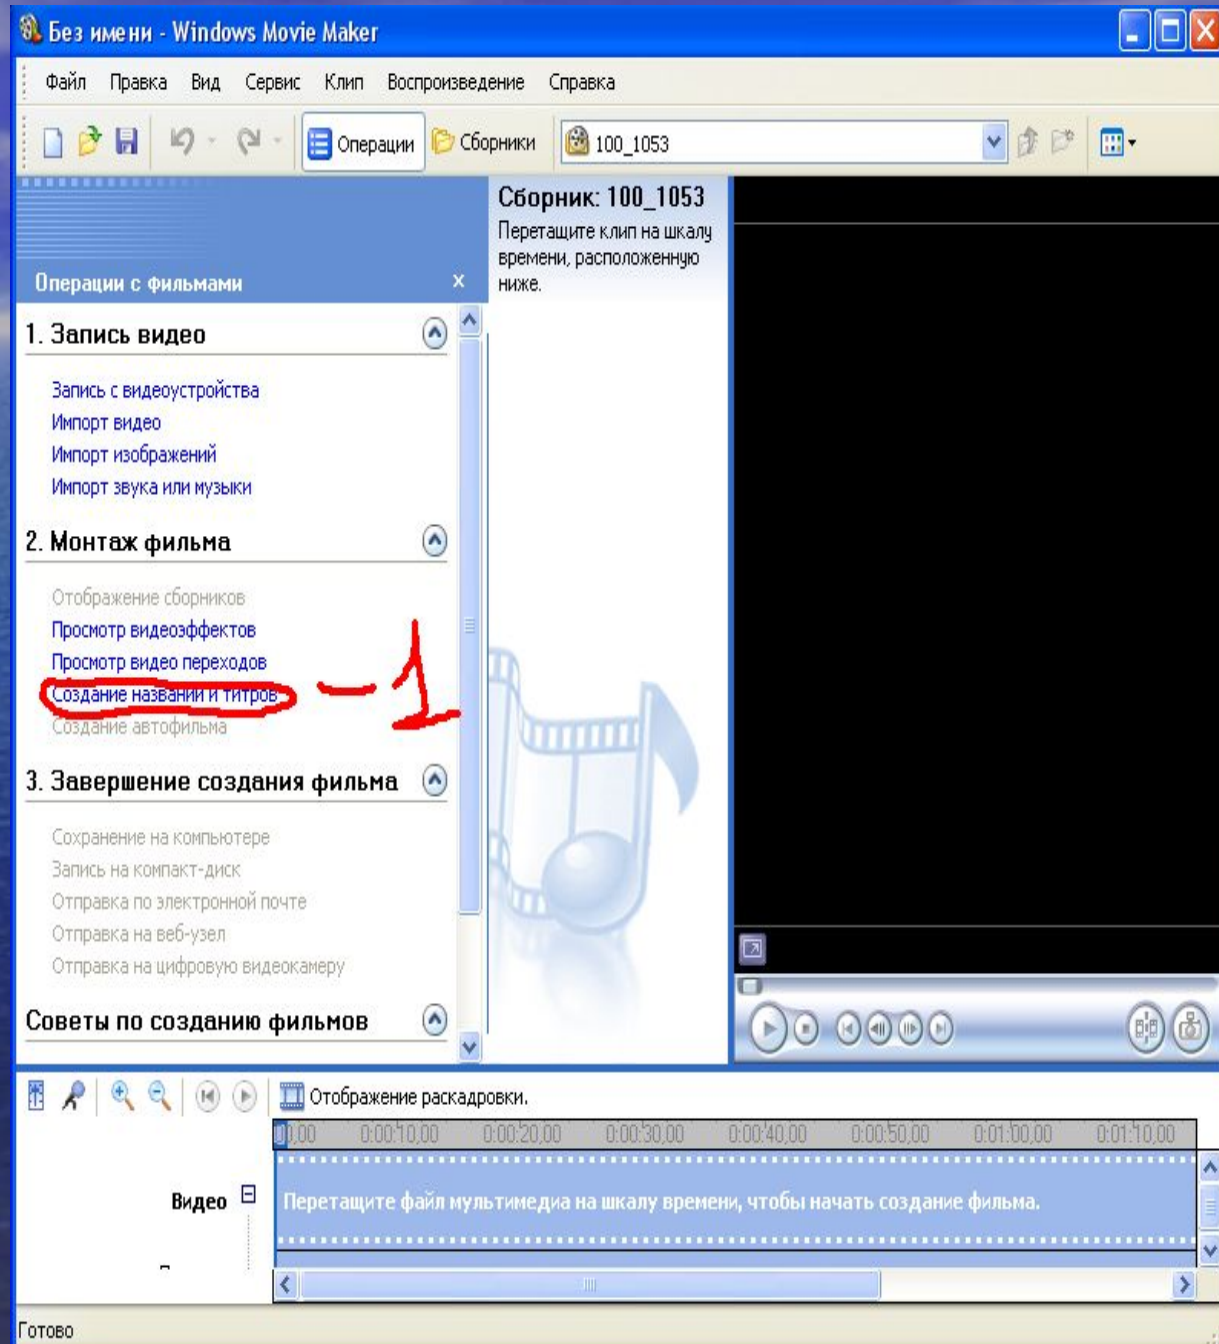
Без имени - Windows Movie Maker

Файл Правка Вид Сервис Клип Воспроизведение Справка

Операции Сборники 100_1053

Операции с фильмами ×

1. Запись видео

Запись с видеоустройства
Импорт видео
Импорт изображений
Импорт звука или музыки

2. Монтаж фильма

Отображение сборников
Просмотр видеоэффектов
Просмотр видео переходов
Создание названий и титров
Создание автофильма

— 1

3. Завершение создания фильма

Сохранение на компьютере
Запись на компакт-диск
Отправка по электронной почте
Отправка на веб-узел
Отправка на цифровую видеокамеру

Советы по созданию фильмов

Сборник: 100_1053
Перетащите клип на шкалу времени, расположенную ниже.

Отображение раскадровки.

0,00 0:00:10,00 0:00:20,00 0:00:30,00 0:00:40,00 0:00:50,00 0:01:00,00 0:01:10,00

Видео

Перетащите файл мультимедиа на шкалу времени, чтобы начать создание фильма.

Готово